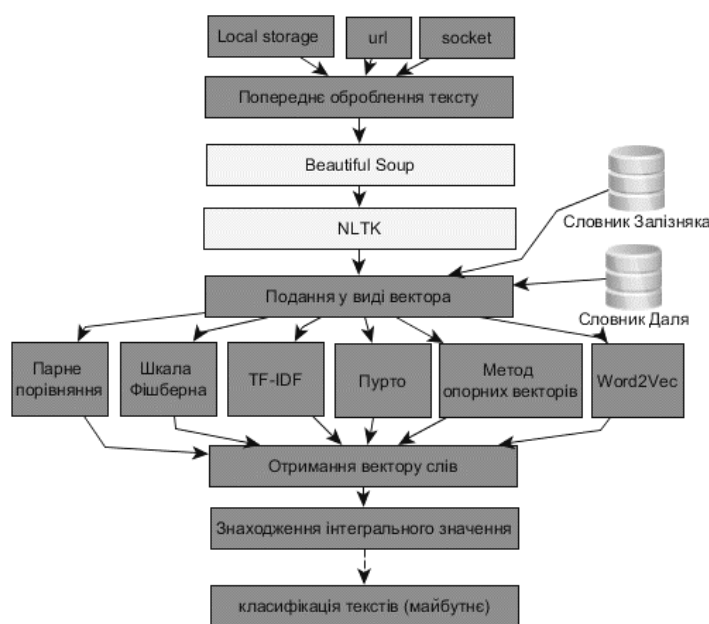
Local storage

url

socket

Попереднє оброблення тексту

Beautiful Soup

NLTK

Словник Залізняка

Подання у виді вектора

Словник Даля

Парне порівняння

Шкала Фішберна

TF-IDF

Пурто

Метод опорних векторів

Word2Vec

Отримання вектору слів

Знаходження інтегрального значення

класифікація текстів (майбутнє)